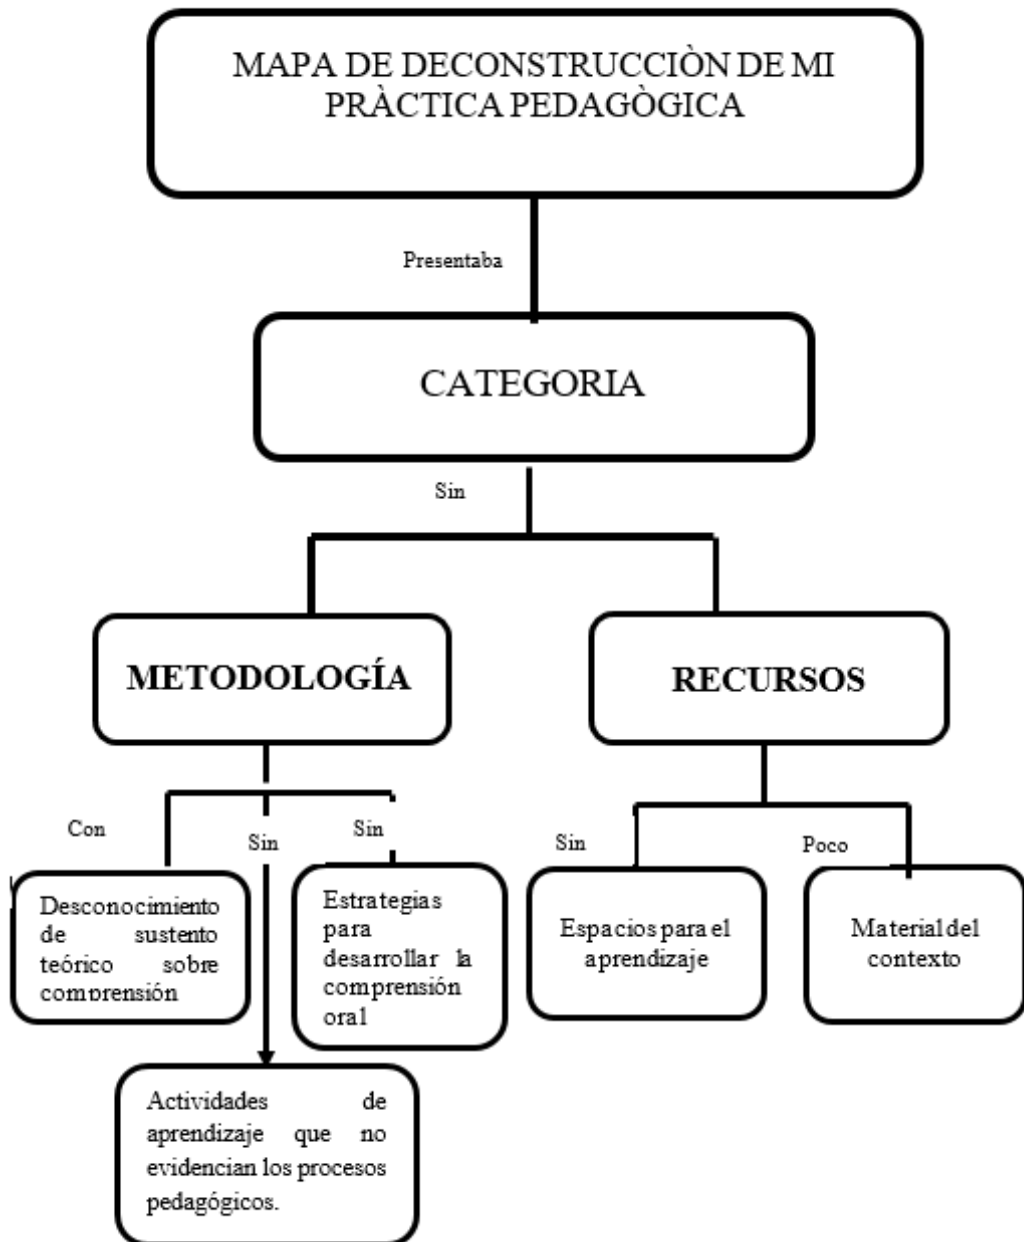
MAPA DE DECONSTRUCCIÒN DE MI PRÀCTICA PEDAGÒGICA

Presentaba

CATEGORIA

Sin

METODOLOGÍA

RECURSOS

Con

Sin

Sin

Sin

Poco

Desconocimiento de sustento teórico sobre comprensión

Estrategias para desarrollar la comprensión oral

Espacios para el aprendizaje

Material del contexto

Actividades de aprendizaje que no evidencian los procesos pedagógicos.